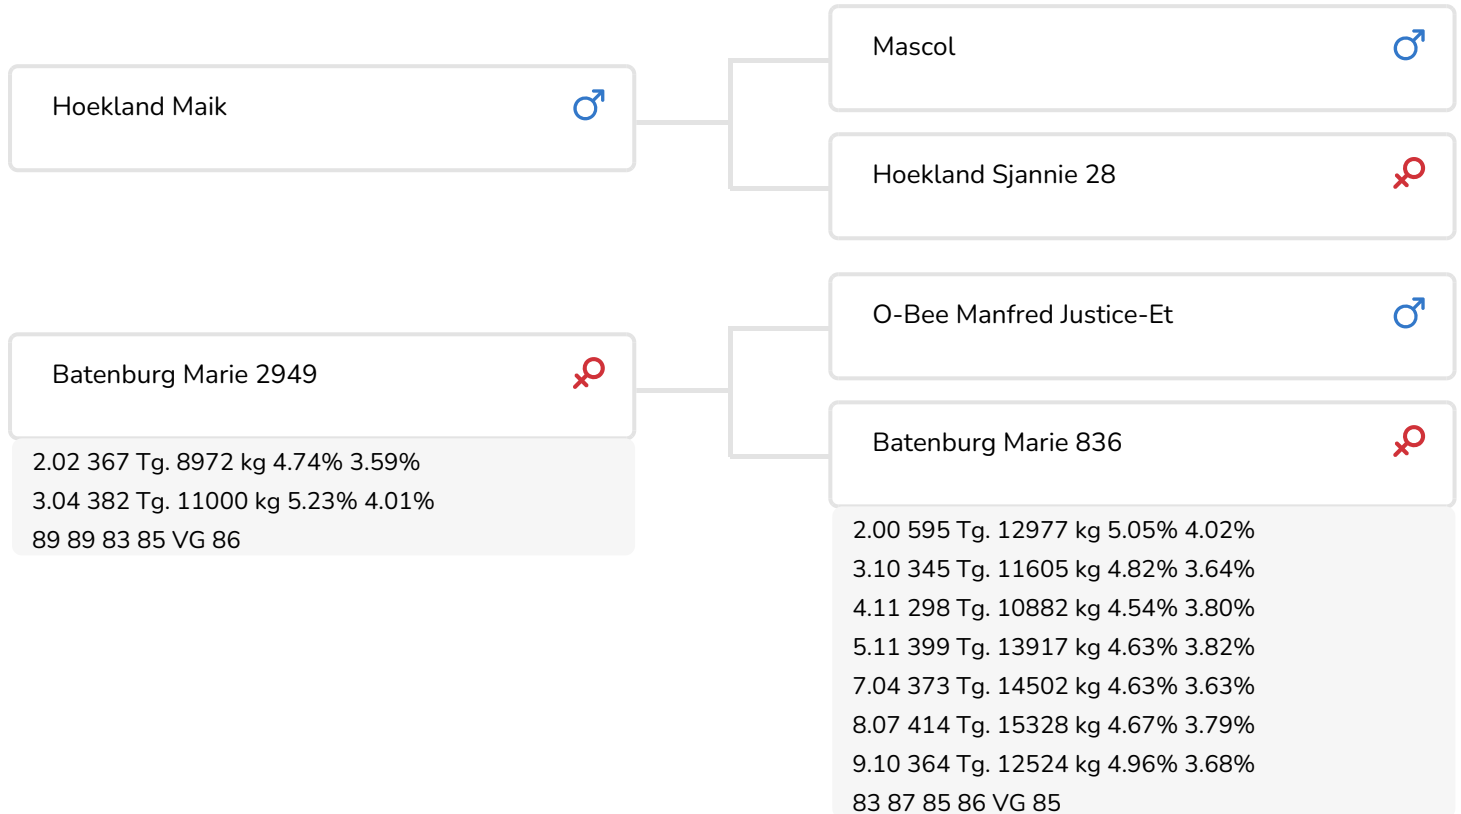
Hoekland Maik ♂

Mascol ♂

Hoekland Sjannie 28 ♀

Batenburg Marie 2949 ♀

2.02 367 Tg. 8972 kg 4.74% 3.59%
3.04 382 Tg. 11000 kg 5.23% 4.01%
89 89 83 85 VG 86

O-Bee Manfred Justice-Et ♂

Batenburg Marie 836 ♀

2.00 595 Tg. 12977 kg 5.05% 4.02%
3.10 345 Tg. 11605 kg 4.82% 3.64%
4.11 298 Tg. 10882 kg 4.54% 3.80%
5.11 399 Tg. 13917 kg 4.63% 3.82%
7.04 373 Tg. 14502 kg 4.63% 3.63%
8.07 414 Tg. 15328 kg 4.67% 3.79%
9.10 364 Tg. 12524 kg 4.96% 3.68%
83 87 85 86 VG 85